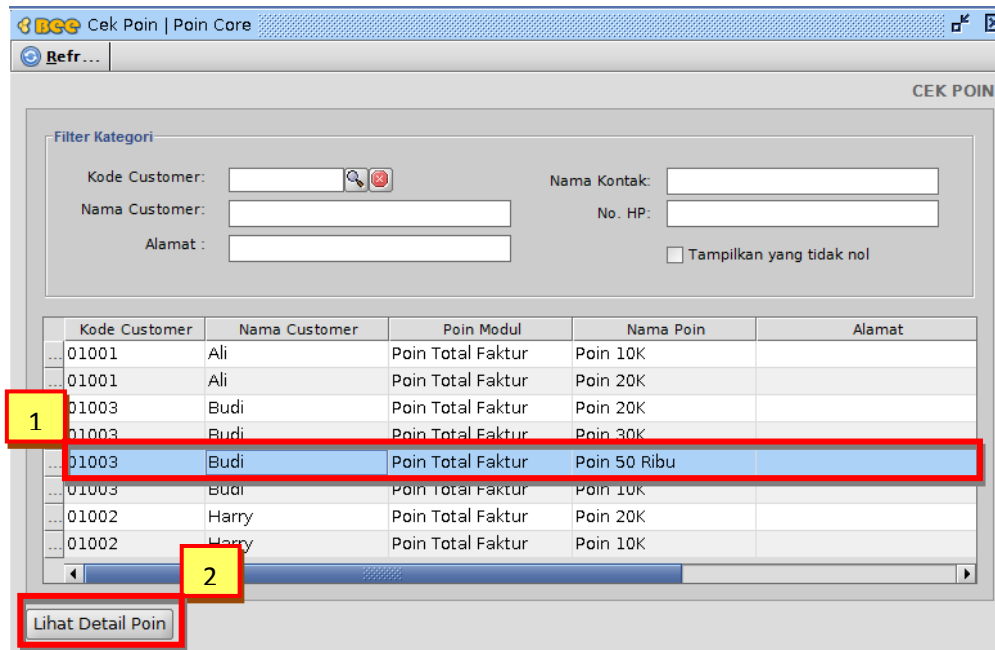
BEE Cek Poin | Poin Core

Refr...

CEK POIN

Filter Kategori

Kode Customer:

Nama Customer:

Alamat :

Nama Kontak:

No. HP:

Tampilkan yang tidak nol

| | Kode Customer | Nama Customer | Poin Modul | Nama Poin | Alamat |
|---|---|---|---|---|---|
| ... | 01001 | Ali | Poin Total Faktur | Poin 10K | |
| ... | 01001 | Ali | Poin Total Faktur | Poin 20K | |
| ... | 01003 | Budi | Poin Total Faktur | Poin 20K | |
| ... | 01003 | Budi | Poin Total Faktur | Poin 30K | |
| ... | 01003 | Budi | Poin Total Faktur | Poin 50 Ribu | |
| ... | 01003 | Budi | Poin Total Faktur | Poin 10K | |
| ... | 01002 | Harry | Poin Total Faktur | Poin 20K | |
| ... | 01002 | Harry | Poin Total Faktur | Poin 10K | |

1

2

Lihat Detail Poin